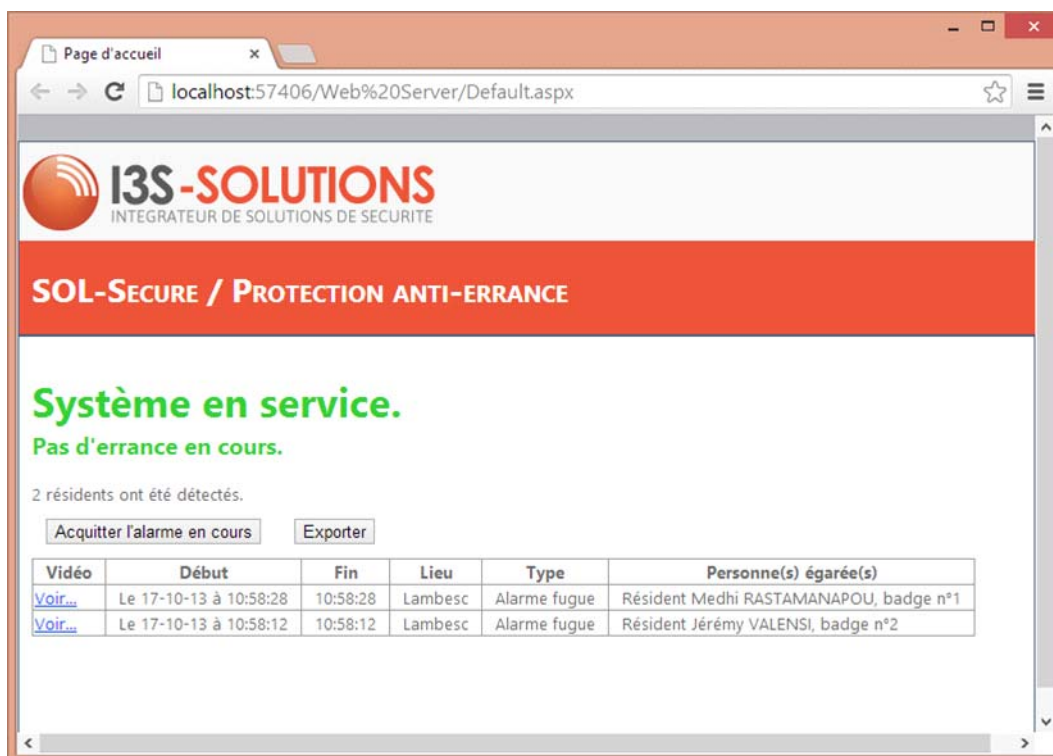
Page d'accueil ×

localhost:57406/Web%20Server/Default.aspx

I3S-SOLUTIONS
INTEGRATEUR DE SOLUTIONS DE SECURITE

SOL-Secure / Protection anti-errance

Système en service.

Pas d'errance en cours.

2 résidents ont été détectés.

Acquitter l'alarme en cours | Exporter

| Vidéo | Début | Fin | Lieu | Type | Personne(s) égarée(s) |
|---|---|---|---|---|---|
| Voir... | Le 17-10-13 à 10:58:28 | 10:58:28 | Lambesc | Alarme fugue | Résident Medhi RASTAMANAPOU, badge n°1 |
| Voir... | Le 17-10-13 à 10:58:12 | 10:58:12 | Lambesc | Alarme fugue | Résident Jérémy VALENSI, badge n°2 |